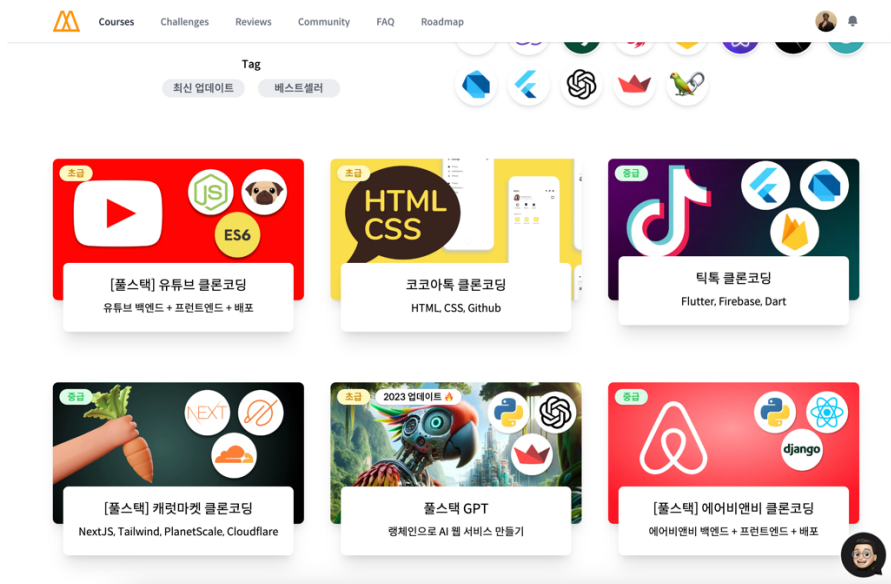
Courses Challenges Reviews Community FAQ Roadmap

Tag

최신 업데이트 베스트셀러

초급

JS

ES6

[풀스택] 유튜브 클론코딩

유튜브 백엔드 + 프런트엔드 + 배포

초급

HTML CSS

코코아톡 클론코딩

HTML, CSS, Github

중급

틱톡 클론코딩

Flutter, Firebase, Dart

중급

NEXT

[풀스택] 캐럿마켓 클론코딩

NextJS, Tailwind, PlanetScale, Cloudflare

초급

2023 업데이트 🔥

풀스택 GPT

랭체인으로 AI 웹 서비스 만들기

중급

django

[풀스택] 에어비앤비 클론코딩

에어비앤비 백엔드 + 프런트엔드 + 배포